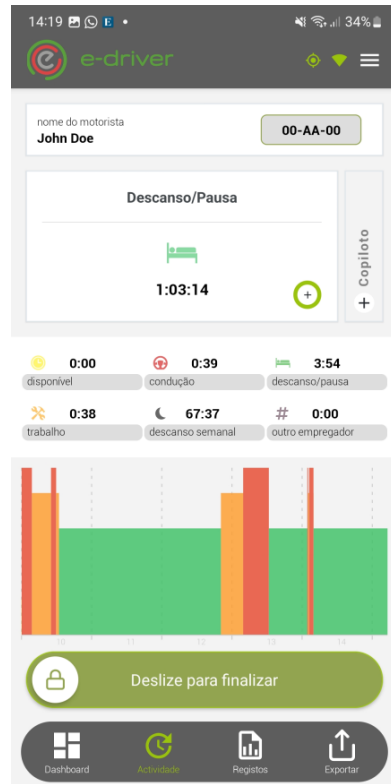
14:19 34%

e-driver

nome do motorista
John Doe

00-AA-00

Descanso/Pausa

1:03:14

Copiloto

0:00
disponível

0:39
condução

3:54
descanso/pausa

0:38
trabalho

67:37
descanso semanal

0:00
outro empregador

10 11 12 13 14

Deslize para finalizar

Dashboard
Actividade
Registos
Exportar